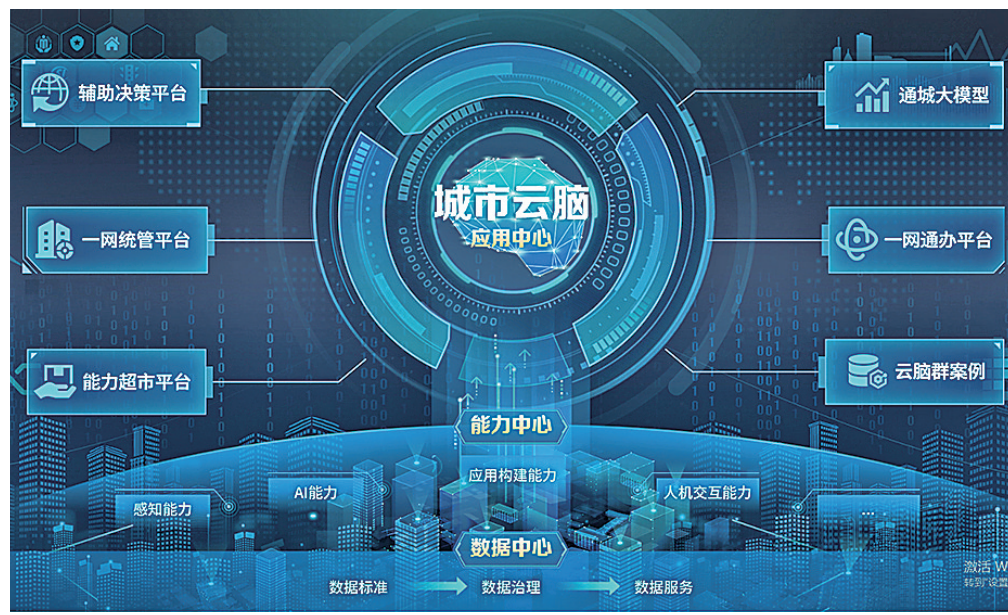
辅助决策平台

通城大模型

城市云脑
应用中心

一网统管平台

一网通办平台

能力超市平台

云脑群案例

能力中心

应用构建能力

AI能力

人机交互能力

感知能力

数据中心

数据标准

数据治理

数据服务

激活 W
转到"设置